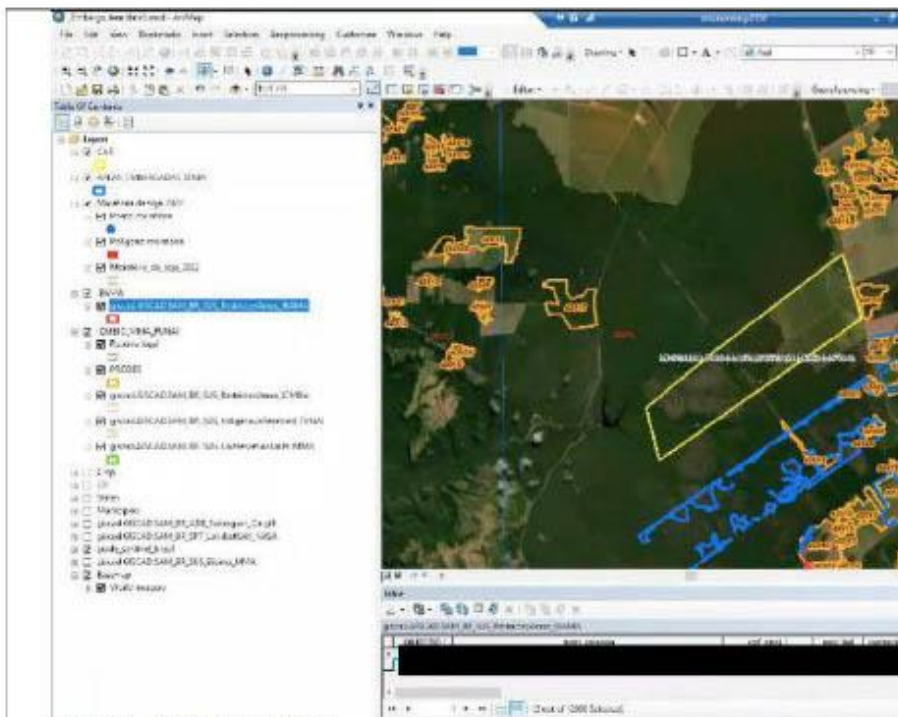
Embargo_lote.mxd - ArcMap

File Edit View Bookmarks Insert Selection Geoprocessing Customize Windows Help

Drawing

Editor

Georeferencing

Table Of Contents

Layers

CAR

AREAS_EMBARGADAS_IBAMA

Moratória da soja 2017

Imóvel moratória

Polígono moratória

Moratória_da_soja_2012

IBAMA

gisuser.GISCADSAM_BR_SUS_Embargo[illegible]_IBAMA

ICMBIO_SEMA_FUNAI

Reserva legal

PRODES

gisuser.GISCADSAM_BR_SUS_Embargo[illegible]_ICMBio

gisuser.GISCADSAM_BR_SUS_Indigena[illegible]_FUNAI

gisuser.GISCADSAM_BR_SUS_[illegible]_SEMA

Sigef

SIF

Sicar

Municípios

gisuser.GISCADSAM_BR_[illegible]_Ce.gdb

gisuser.GISCADSAM_BR_SIFT_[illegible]_SIGA

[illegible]

gisuser.GISCADSAM_BR_SUS_Biomas_MMA

Basemap

World Imagery

Table

gisuser.GISCADSAM_BR_SUS_Embargo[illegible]_IBAMA

(0 out of 1300 Selected)